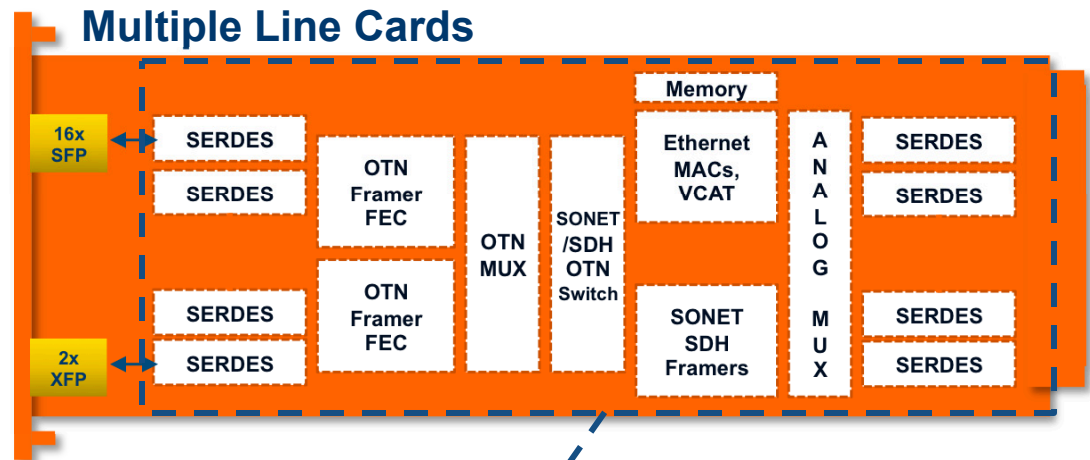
Multiple Line Cards

16x SFP

2x XFP

SERDES

SERDES

SERDES

SERDES

OTN Framer FEC

OTN Framer FEC

OTN MUX

SONET /SDH OTN Switch

Memory

Ethernet MACs, VCAT

SONET SDH Framers

ANALOG MUX

SERDES

SERDES

SERDES

SERDES